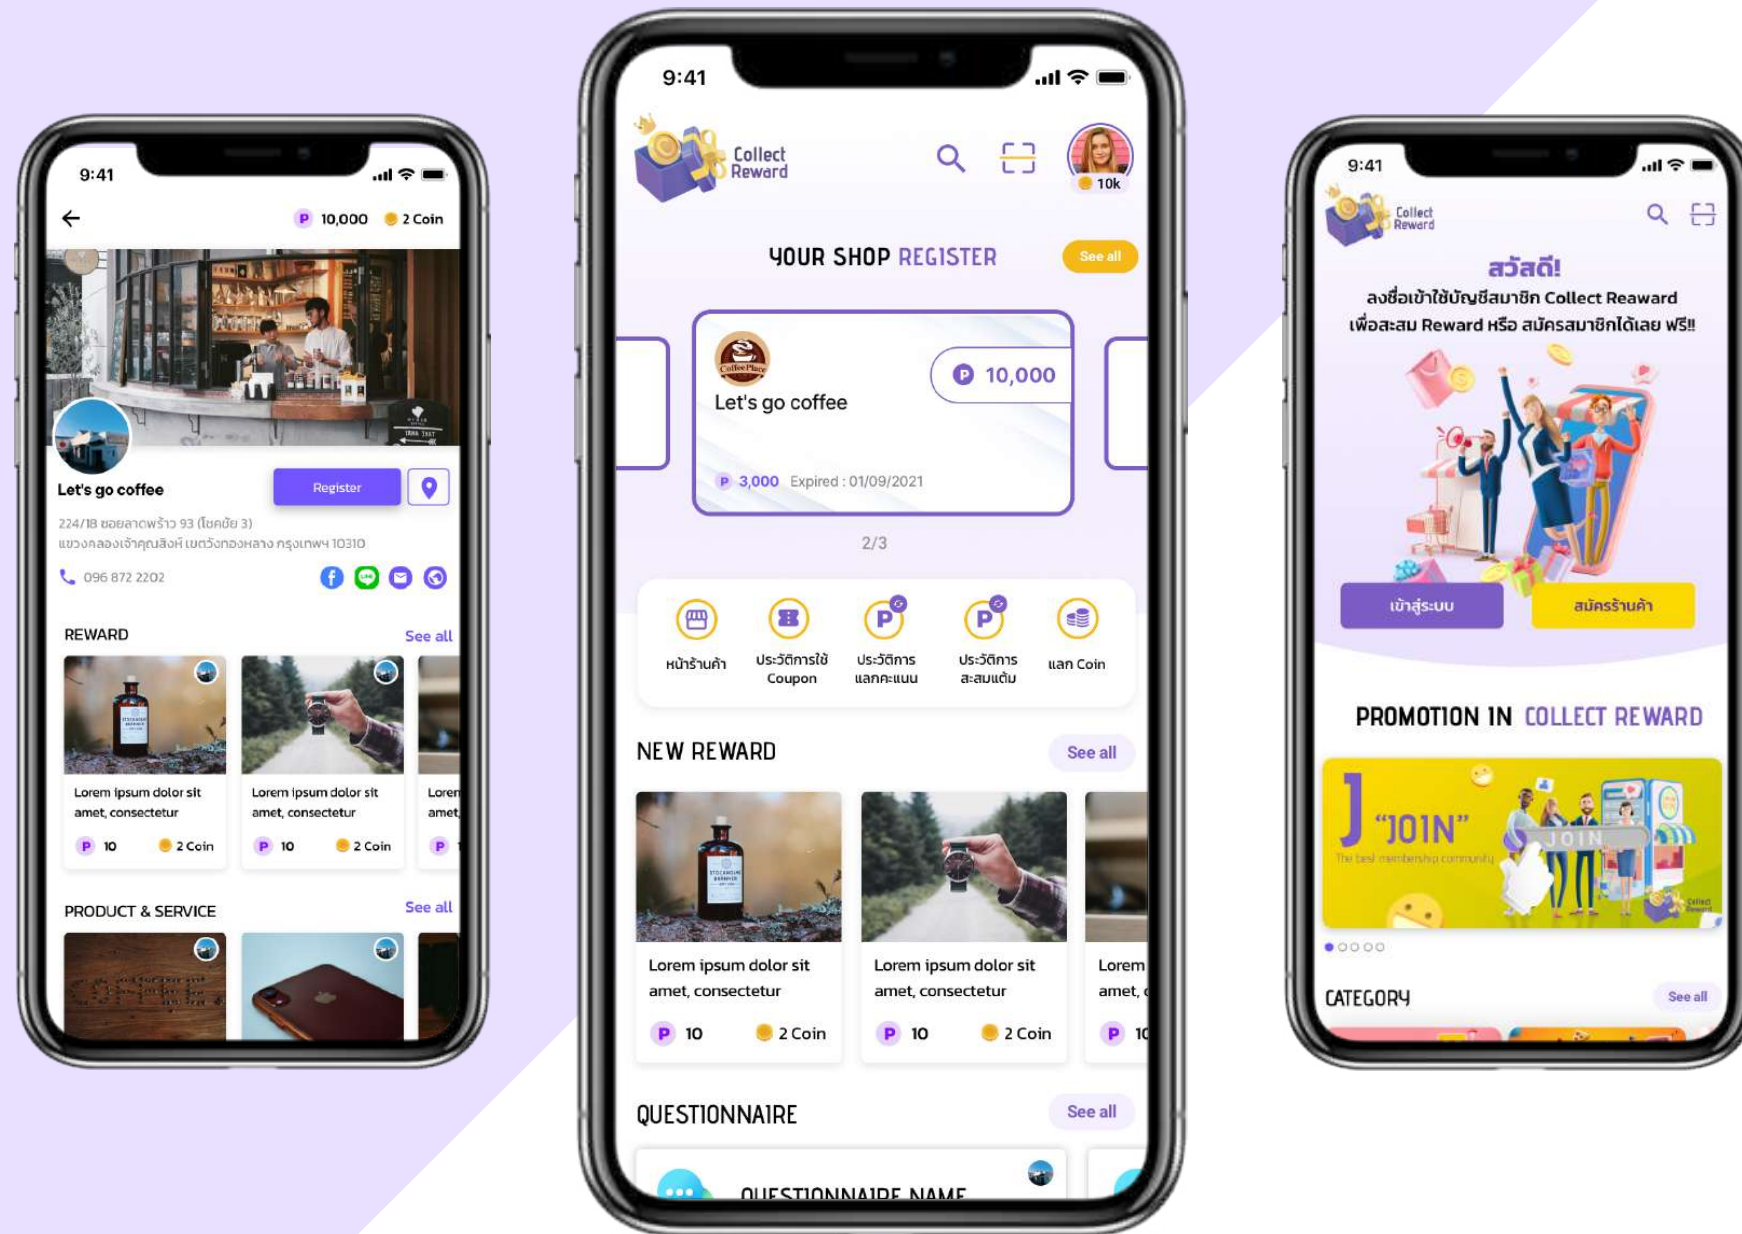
9:41

P 10,000 2 Coin

Let's go coffee

Register

224/18 ซอยลาดพร้าว 93 (โชคชัย 3)
แขวงคลองเจ้าคุณสิงห์ เขตวังทองหลาง กรุงเทพฯ 10310

096 872 2202

REWARD See all

Lorem ipsum dolor sit amet, consectetur
P 10 2 Coin

Lorem ipsum dolor sit amet, consectetur
P 10 2 Coin

Lorem amet,
P

PRODUCT & SERVICE See all

9:41

Collect Reward

10k

YOUR SHOP REGISTER See all

Let's go coffee

P 10,000

P 3,000 Expired : 01/09/2021

2/3

หน้าร้านค้า

ประวัติการใช้ Coupon

ประวัติการ แลกคะแนน

ประวัติการ สะสมแต้ม

แลก Coin

NEW REWARD See all

Lorem ipsum dolor sit amet, consectetur
P 10 2 Coin

Lorem ipsum dolor sit amet, consectetur
P 10 2 Coin

Lorem amet,
P 10

QUESTIONNAIRE See all

QUESTIONNAIRE NAME

9:41

Collect Reward

สวัสดี!
ลงชื่อเข้าใช้บัญชีสมาชิก Collect Reaward เพื่อสะสม Reward หรือ สมัครสมาชิกได้เลย ฟรี!!

เข้าสู่ระบบ

สมัครร้านค้า

PROMOTION IN COLLECT REWARD

J "JOIN"
The best membership community
JOIN

CATEGORY See all